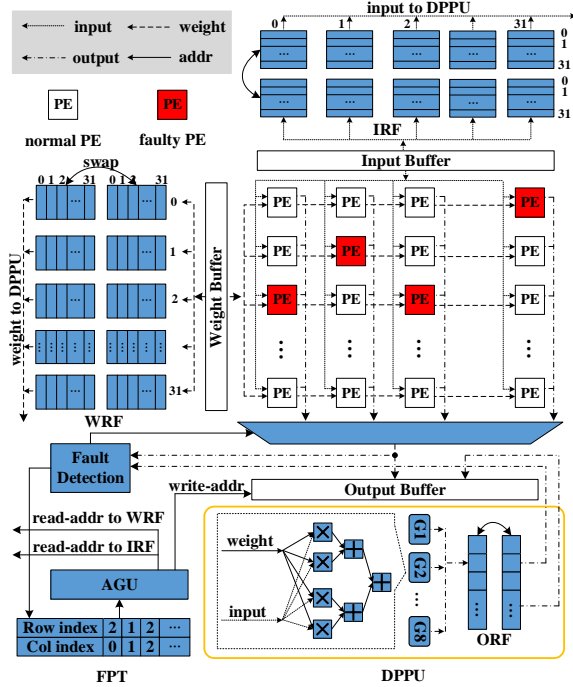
input
weight
output
addr

PE
normal PE
PE
faulty PE

input to DPPU
0 1 2 31
0
1
31
0
1
31
IRF
Input Buffer

swap
0 1 2 ... 31
0 1 2 ... 31
weight to DPPU
0
1
2
31
WRF
Weight Buffer

PE PE PE PE
PE PE PE PE
PE PE PE PE
PE PE PE PE

Fault Detection
write-addr
Output Buffer
read-addr to WRF
read-addr to IRF
AGU

| Row index | 2 | 1 | 2 | ··· |
|---|---|---|---|---|
| Col index | 0 | 1 | 2 | ··· |

FPT

weight
input
G1
G2
G8
ORF
DPPU